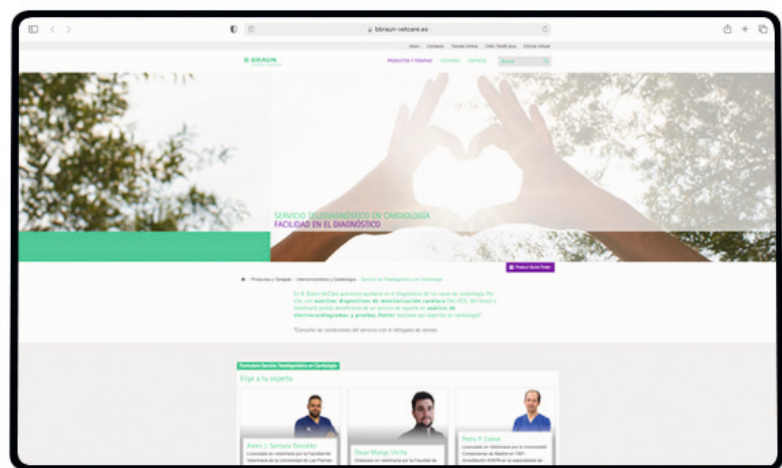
bbraun-vetcare.es

Inicio Contacto Tienda Online Cómo Testificarse Clínica Virtual

B BRAUN

PRODUCTOS Y TERAPIAS NOSOTROS EMPRESA

SERVICIO TELEDIAGNÓSTICO EN CARDIOLOGÍA
FACILIDAD EN EL DIAGNÓSTICO

Product Quick Finder

Productos y Terapias › Instrumentación y Cardiología › Servicio de Telediagnóstico en Cardiología

En B. Braun VetCare queremos ayudarle en el diagnóstico de los casos de cardiología. Por ello, con nuestros dispositivos de monitorización cardiaca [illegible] podrá beneficiarse de un servicio de experto en análisis de electrocardiogramas y pruebas Holter realizado por expertos en cardiología.

*Consulta las condiciones del servicio con el delegado de ventas.

Formulario Servicio Telediagnóstico en Cardiología

Elige a tu experto

Alexis J. Santana González
Licenciado en veterinaria por la Facultad de Veterinaria de la Universidad de Las Palmas

Óscar Monge Utrilla
Graduado en veterinaria por la Facultad de

Pedro P. Esteve
Licenciado en Veterinaria por la Universidad Complutense de Madrid en 1991. Acreditación AVEPA en la especialidad de